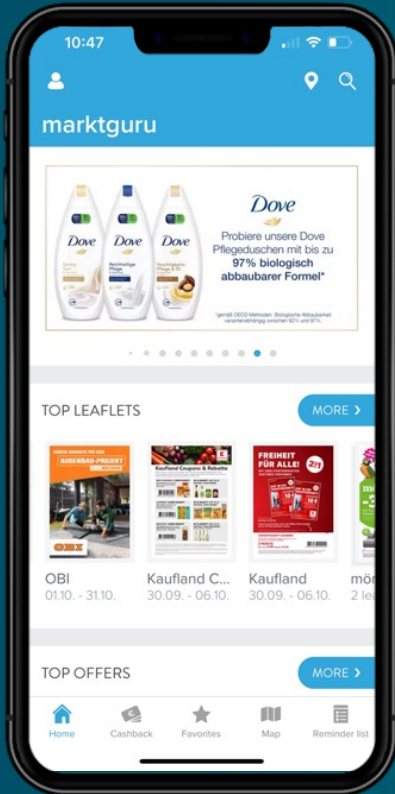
10:47

marktguru

Dove

Dove

Dove

Dove

Probiere unsere Dove Pflegeduschen mit bis zu 97% biologisch abbaubarer Formel*

*gemäß OECD-Methoden. Biologische Abbaubarkeit variantenabhängig zwischen 92% und 97%.

TOP LEAFLETS

MORE ›

AUSSENBAU-PROJEKT

OBI

Kaufland Coupons & Rabatte

FREIHEIT FÜR ALLE!

OBI
01.10. - 31.10.

Kaufland C...
30.09. - 06.10.

Kaufland
30.09. - 06.10.

mö
2 lea

TOP OFFERS

MORE ›

Home

Cashback

Favorites

Map

Reminder list